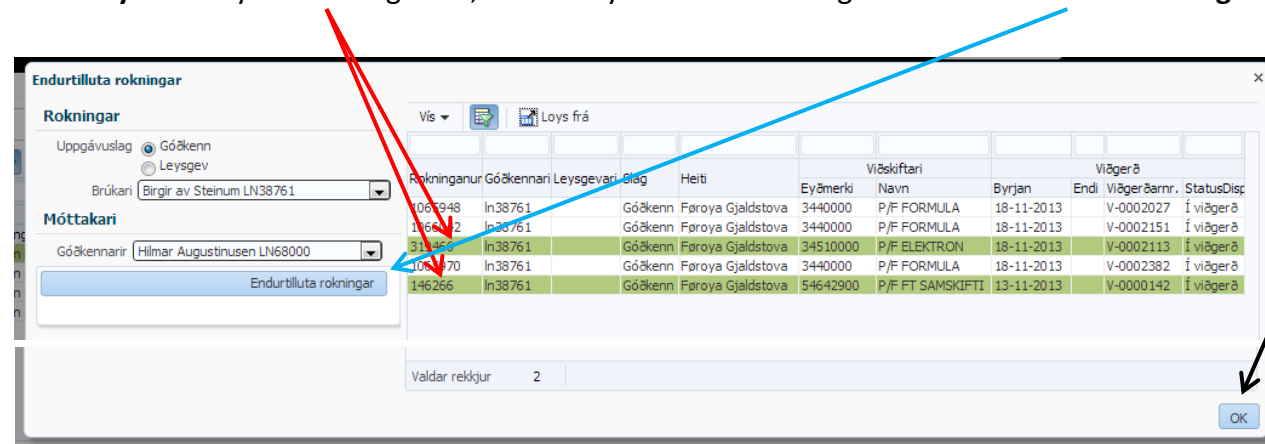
Endurtilluta rokningar

Rokningar

Uppgávuslag Góðkenn

Leysgev

Brúkari Birgir av Steinum LN38761

Móttakari

Góðkennarir Hilmar Augustinusen LN68000

Endurtilluta rokningar

Vís

Loys frá

| Rokninganur | Góðkennari | Leysgevari | Slag | Heiti | Viðskiftari Eyðmerki | Viðskiftari Navn | Viðgerð Byrjan | Viðgerð Endi | Viðgerð Viðgerðarnr. | Viðgerð StatusDisp |
|---|---|---|---|---|---|---|---|---|---|---|
| 1065948 | ln38761 | | Góðkenn | Føroya Gjaldstova | 3440000 | P/F FORMULA | 18-11-2013 | | V-0002027 | Í viðgerð |
| 106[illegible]42 | ln38761 | | Góðkenn | Føroya Gjaldstova | 3440000 | P/F FORMULA | 18-11-2013 | | V-0002151 | Í viðgerð |
| 31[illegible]466 | ln38761 | | Góðkenn | Føroya Gjaldstova | 34510000 | P/F ELEKTRON | 18-11-2013 | | V-0002113 | Í viðgerð |
| 10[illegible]470 | ln38761 | | Góðkenn | Føroya Gjaldstova | 3440000 | P/F FORMULA | 18-11-2013 | | V-0002382 | Í viðgerð |
| 146266 | ln38761 | | Góðkenn | Føroya Gjaldstova | 54642900 | P/F FT SAMSKIFTI | 13-11-2013 | | V-0000142 | Í viðgerð |

Valdar rekkjur 2

OK